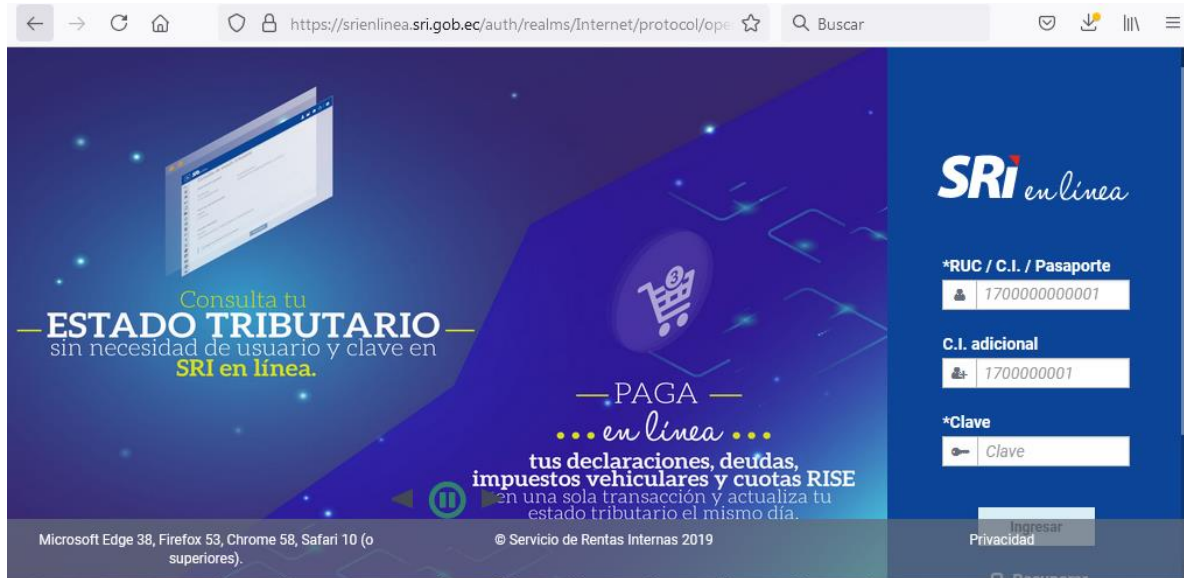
https://srienlinea.sri.gob.ec/auth/realms/Internet/protocol/ope

Buscar

Consulta tu
—ESTADO TRIBUTARIO—
sin necesidad de usuario y clave en
SRI en línea.

—PAGA—
... en línea ...
tus declaraciones, deudas, impuestos vehiculares y cuotas RISE
en una sola transacción y actualiza tu estado tributario el mismo día.

SRI en línea

*RUC / C.I. / Pasaporte
1700000000001

C.I. adicional
1700000001

*Clave
Clave

Ingresar

Microsoft Edge 38, Firefox 53, Chrome 58, Safari 10 (o superiores).

© Servicio de Rentas Internas 2019

Privacidad

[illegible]